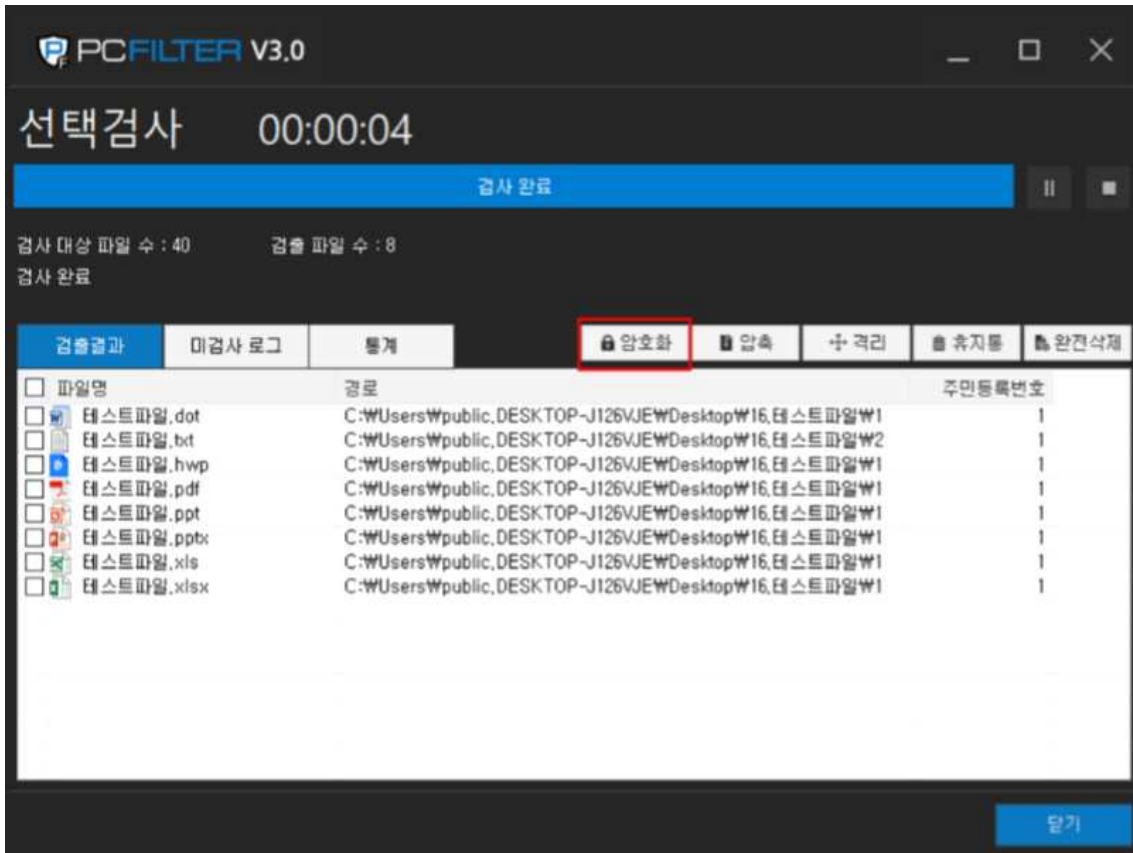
PCFILTER V3.0

선택검사 00:00:04

검사 완료

검사 대상 파일 수 : 40 검출 파일 수 : 8
검사 완료

검출결과 | 미검사 로그 | 통계

암호화 | 압축 | 격리 | 휴지통 | 완전삭제

| 파일명 | 경로 | 주민등록번호 |
|---|---|---|
| 테스트파일.dot | C:₩Users₩public.DESKTOP-J126VJE₩Desktop₩16.테스트파일₩1 | 1 |
| 테스트파일.txt | C:₩Users₩public.DESKTOP-J126VJE₩Desktop₩16.테스트파일₩2 | 1 |
| 테스트파일.hwp | C:₩Users₩public.DESKTOP-J126VJE₩Desktop₩16.테스트파일₩1 | 1 |
| 테스트파일.pdf | C:₩Users₩public.DESKTOP-J126VJE₩Desktop₩16.테스트파일₩1 | 1 |
| 테스트파일.ppt | C:₩Users₩public.DESKTOP-J126VJE₩Desktop₩16.테스트파일₩1 | 1 |
| 테스트파일.pptx | C:₩Users₩public.DESKTOP-J126VJE₩Desktop₩16.테스트파일₩1 | 1 |
| 테스트파일.xls | C:₩Users₩public.DESKTOP-J126VJE₩Desktop₩16.테스트파일₩1 | 1 |
| 테스트파일.xlsx | C:₩Users₩public.DESKTOP-J126VJE₩Desktop₩16.테스트파일₩1 | 1 |

닫기